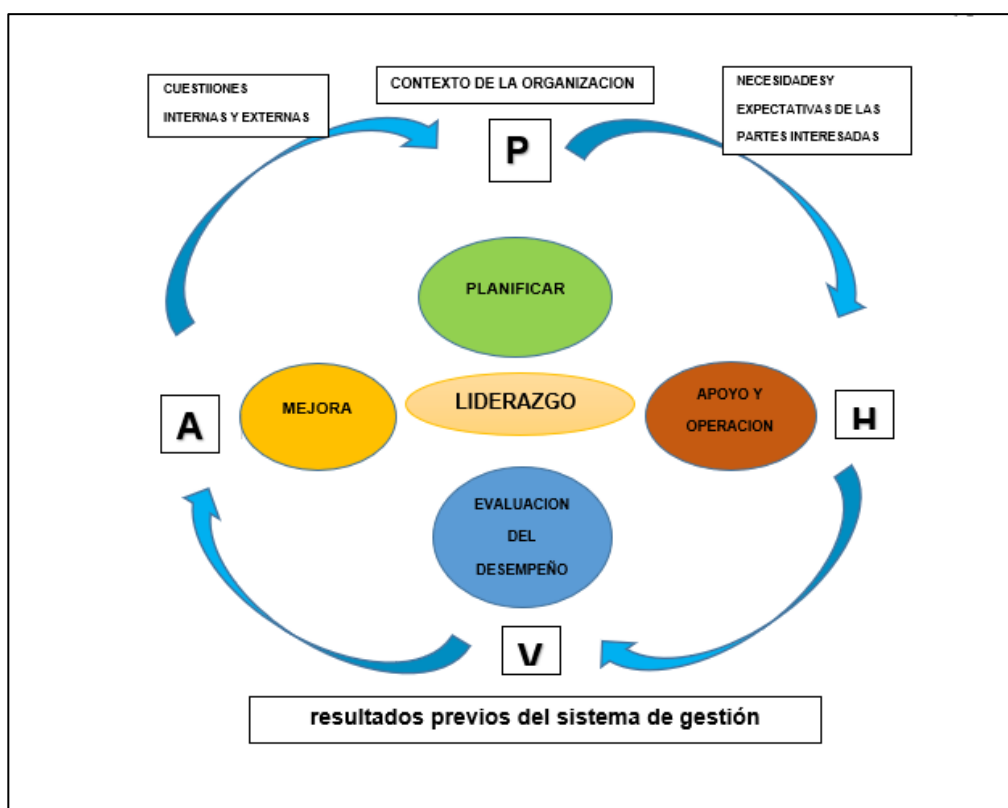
CUESTIIONES INTERNAS Y EXTERNAS

CONTEXTO DE LA ORGANIZACION

NECESIDADESY EXPECTATIVAS DE LAS PARTES INTERESADAS

P

PLANIFICAR

A

MEJORA

LIDERAZGO

APOYO Y OPERACION

H

EVALUACION DEL DESEMPEÑO

V

resultados previos del sistema de gestión